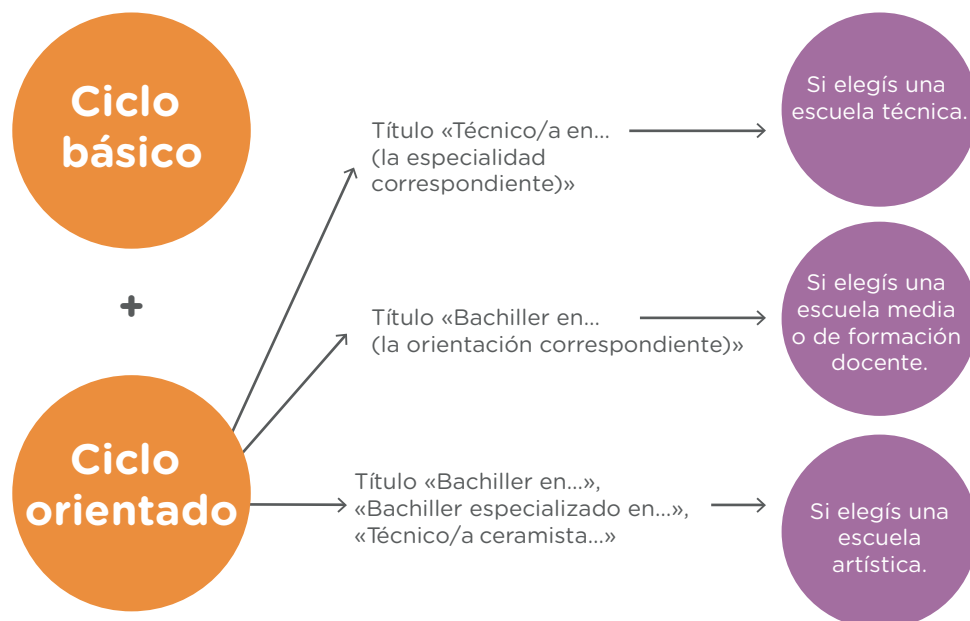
Ciclo básico

+

Ciclo orientado

Título «Técnico/a en... (la especialidad correspondiente)»

Si elegís una escuela técnica.

Título «Bachiller en... (la orientación correspondiente)»

Si elegís una escuela media o de formación docente.

Título «Bachiller en...», «Bachiller especializado en...», «Técnico/a ceramista...»

Si elegís una escuela artística.